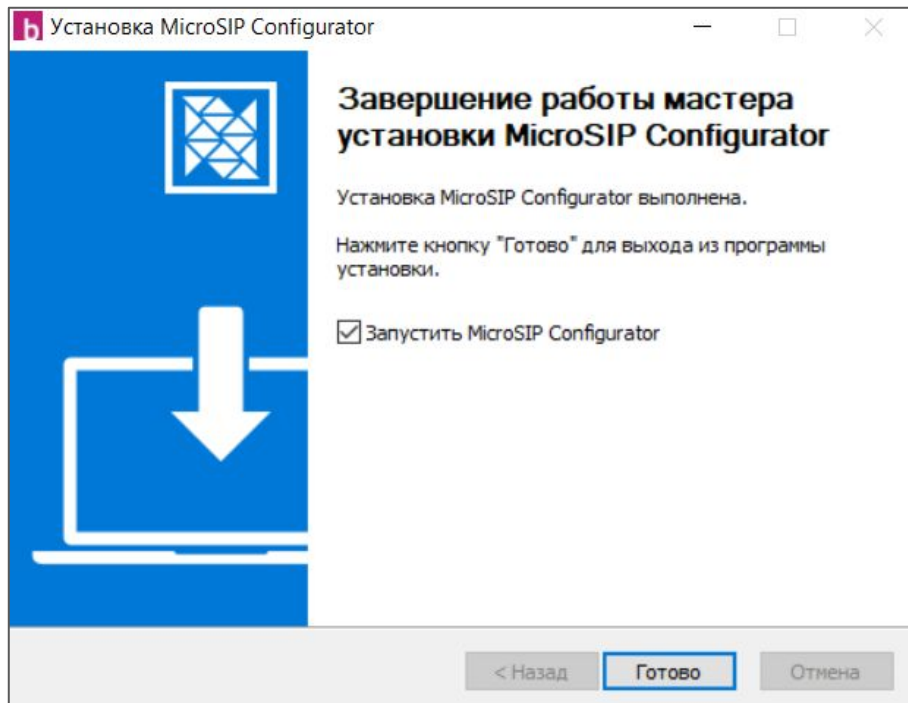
Установка MicroSIP Configurator

Завершение работы мастера установки MicroSIP Configurator

Установка MicroSIP Configurator выполнена.

Нажмите кнопку "Готово" для выхода из программы установки.

Запустить MicroSIP Configurator

< Назад
Готово
Отмена